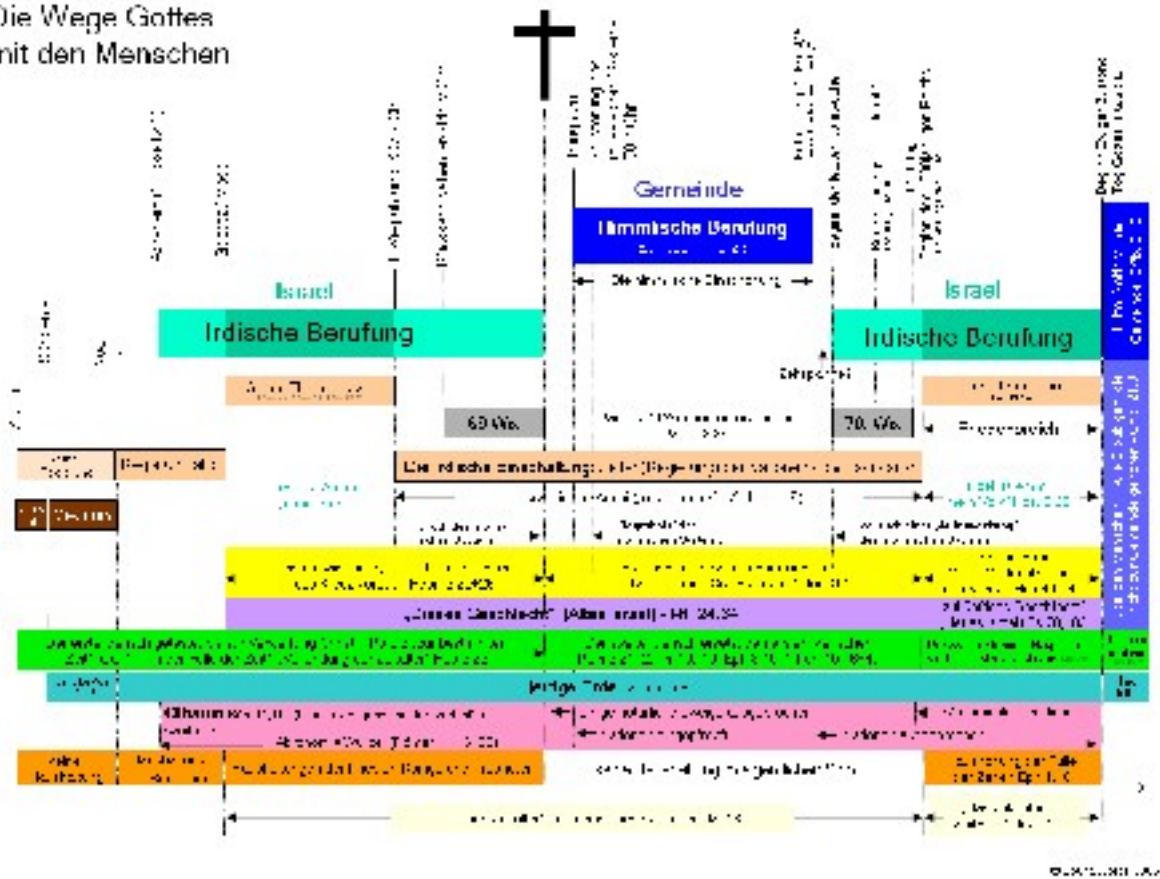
Die Wege Gottes
mit den Menschen

Gemeinde

Himmlische Berufung

Israel

Irdische Berufung

Israel

Irdische Berufung

69 Wo.

70. Wo.

Friedensreich

Die irdische Einschaltung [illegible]

„Dieses Geschlecht" (Alles Israel) - Mt 24,34

Jetzige Erde

Äonen

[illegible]